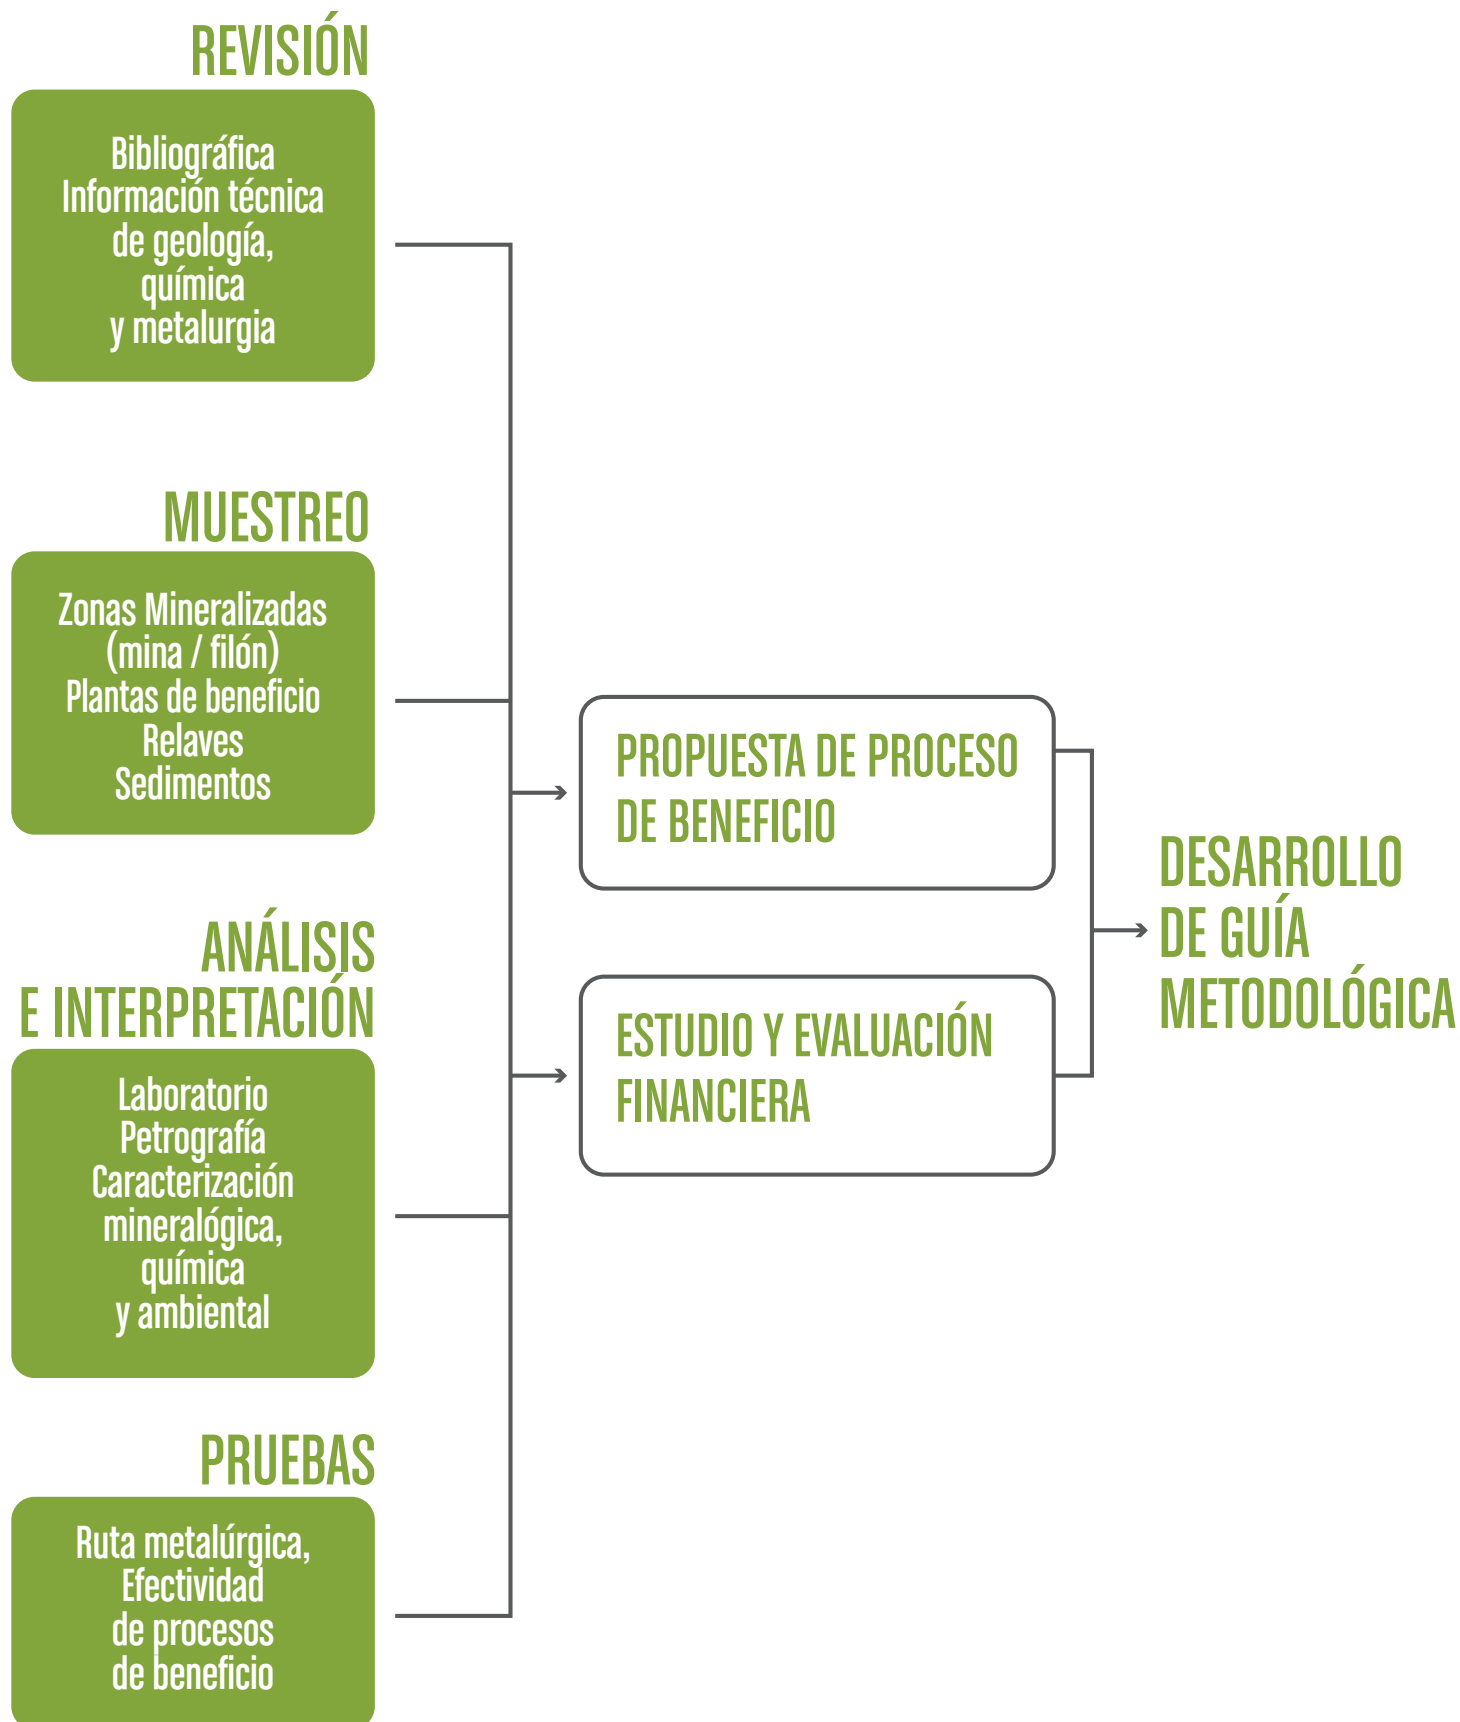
REVISIÓN

Bibliográfica
Información técnica
de geología,
química
y metalurgia

MUESTREO

Zonas Mineralizadas
(mina / filón)
Plantas de beneficio
Relaves
Sedimentos

ANÁLISIS
E INTERPRETACIÓN

Laboratorio
Petrografía
Caracterización
mineralógica,
química
y ambiental

PRUEBAS

Ruta metalúrgica,
Efectividad
de procesos
de beneficio

PROPUESTA DE PROCESO
DE BENEFICIO

ESTUDIO Y EVALUACIÓN
FINANCIERA

DESARROLLO
DE GUÍA
METODOLÓGICA